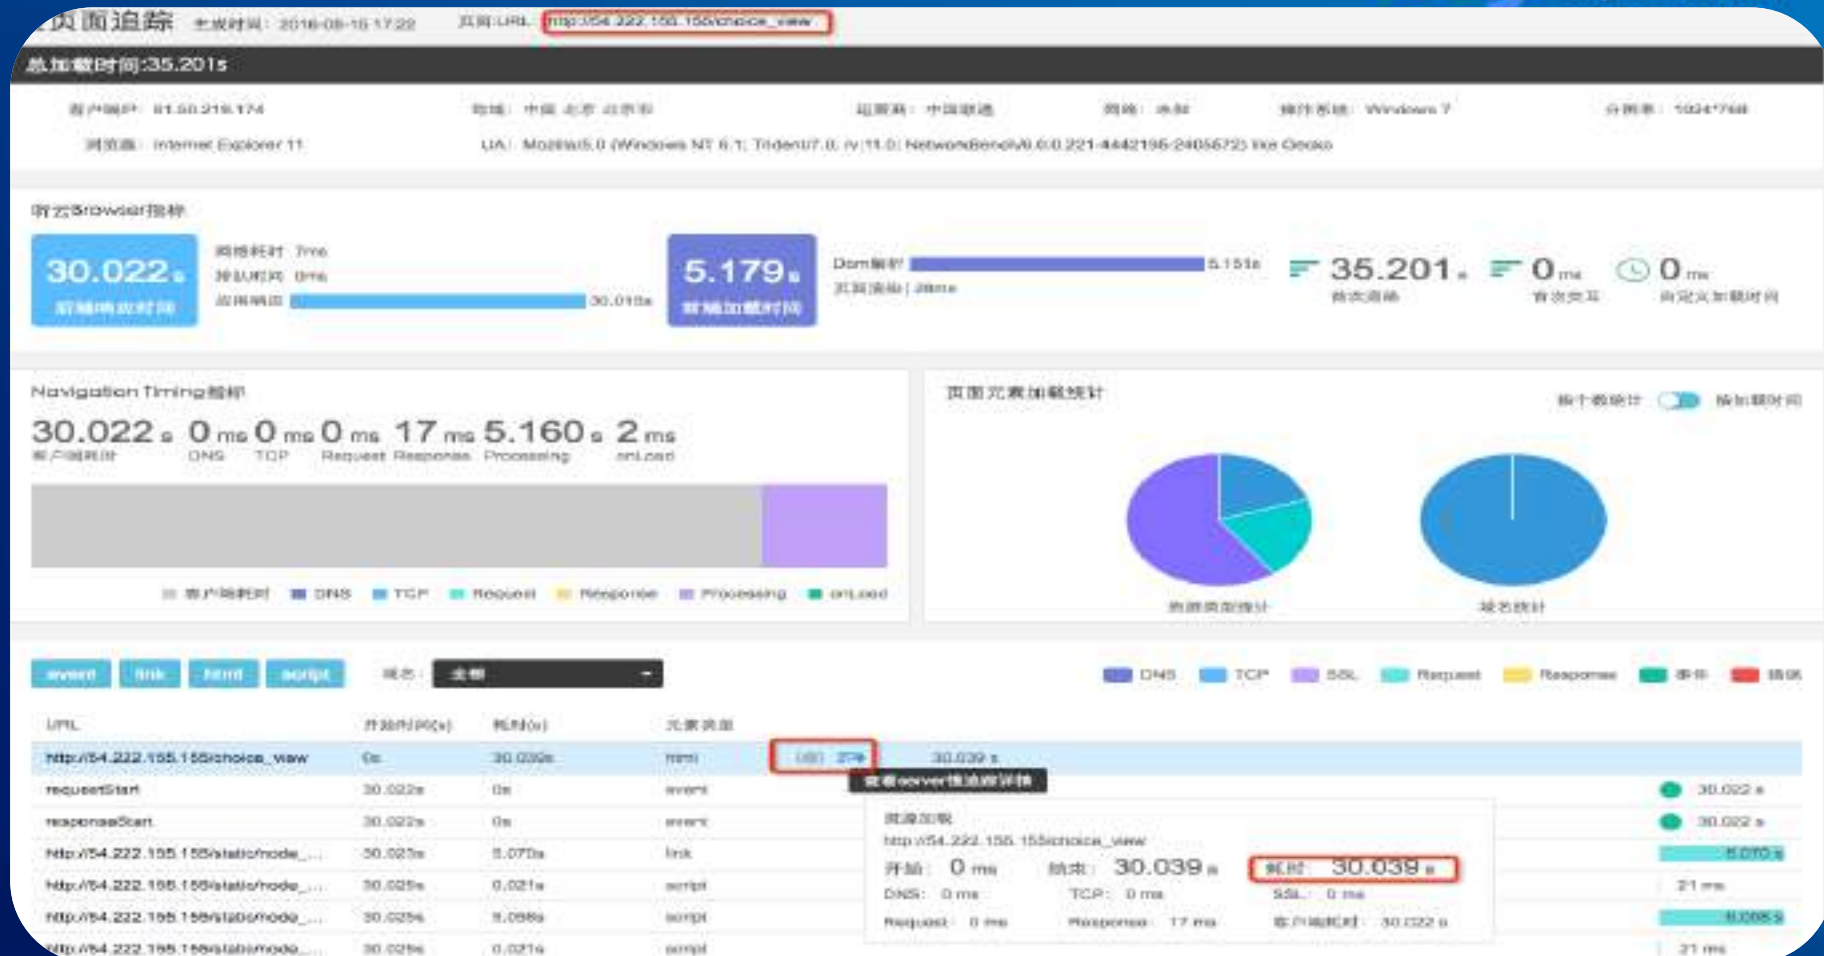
页面追踪 生成时间：2016-08-15 17:22 页面URL：http://54.222.155.155/choice_view

总加载时间:35.201s

客户端IP：61.50.219.174 地域：中国 北京 北京市 运营商：中国联通 网络：未知 操作系统：Windows 7 分辨率：1024*768

浏览器：Internet Explorer 11 UA：Mozilla/5.0 (Windows NT 6.1; Trident/7.0; rv:11.0) NetworkBench/8.0.0.221-4442195-2405572) like Gecko

听云Browser指标

30.022s 前端响应时间 网络耗时 7ms 排队耗时 0ms 应用响应 30.015s

5.179s 前端加载时间 Dom解析 5.151s 页面渲染 28ms

35.201s 首次渲染 0ms 首次交互 0ms 自定义加载时间

Navigation Timing指标

30.022s 客户端耗时 0ms DNS 0ms TCP 0ms Request 17ms Response 5.160s Processing 2ms onLoad

客户端耗时 DNS TCP Request Response Processing onLoad

页面元素加载统计

按个数统计 按加载时间

资源类型统计 域名统计

event link html script 域名： 全部

DNS TCP SSL Request Response 事件 错误

| URL | 开始时间(s) | 耗时(s) | 元素类型 | | |
|---|---|---|---|---|---|
| http://54.222.155.155/choice_view | 0s | 30.039s | html | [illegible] 200 | 30.039 s |
| requestStart | 30.022s | 0s | event | | 30.022 s |
| responseStart | 30.022s | 0s | event | | 30.022 s |
| http://54.222.155.155/static/node_... | 30.023s | 5.070s | link | | 5.070 s |
| http://54.222.155.155/static/node_... | 30.025s | 0.021s | script | | 21 ms |
| http://54.222.155.155/static/node_... | 30.025s | 5.098s | script | | 5.098 s |
| http://54.222.155.155/static/node_... | 30.025s | 0.021s | script | | 21 ms |

查看server性能跟踪详情

资源加载
http://54.222.155.155/choice_view
开始：0 ms 结束：30.039 s 耗时 30.039 s
DNS：0 ms TCP：0 ms SSL：0 ms
Request：0 ms Response：17 ms 客户端耗时：30.022 s